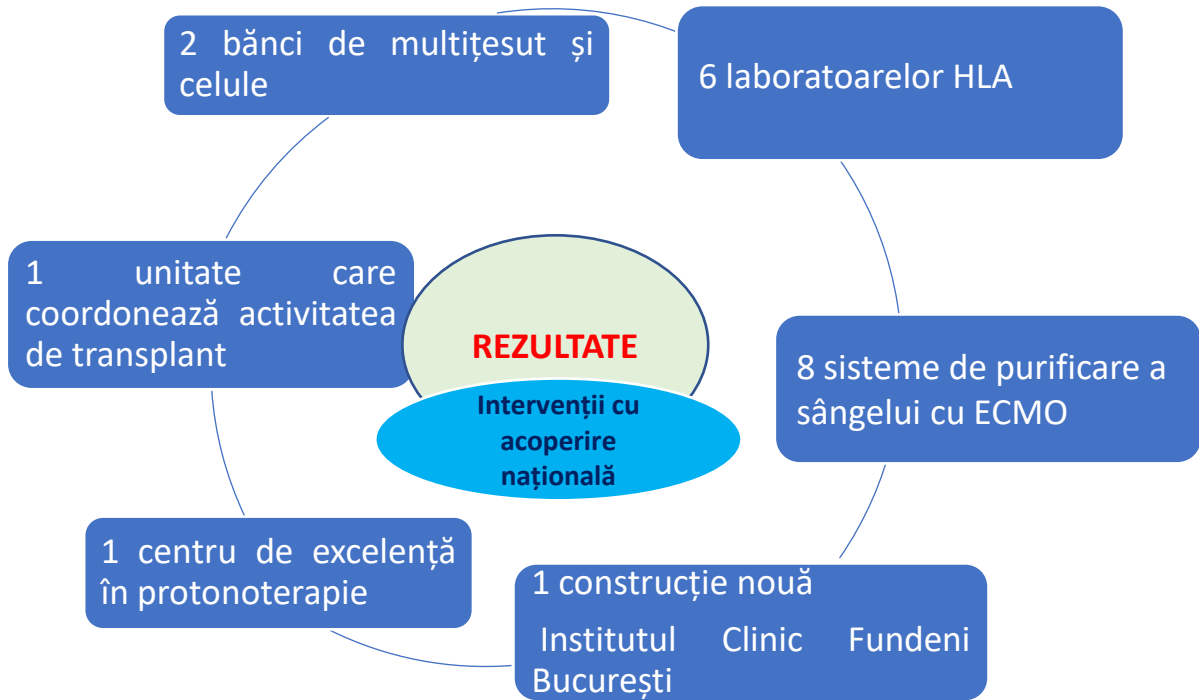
2 bănci de multițesut și celule

6 laboratoarelor HLA

1 unitate care coordonează activitatea de transplant

REZULTATE

Intervenții cu acoperire națională

8 sisteme de purificare a sângelui cu ECMO

1 centru de excelență în protonoterapie

1 construcție nouă

Institutul Clinic Fundeni București